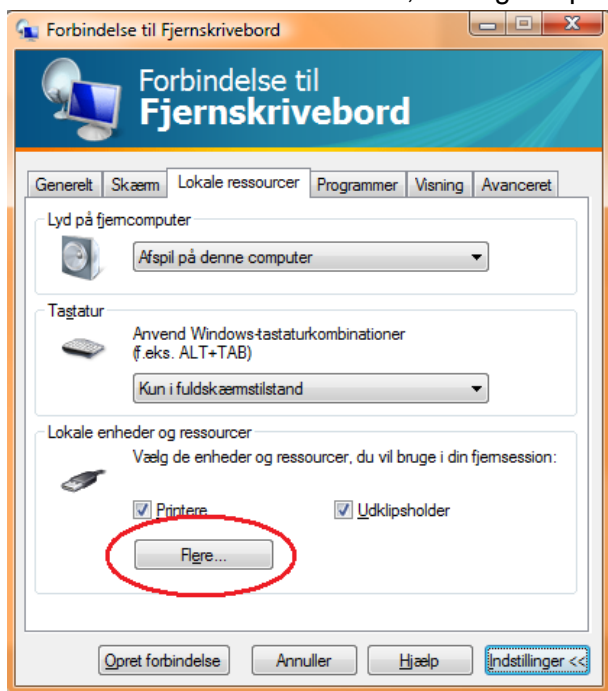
Forbindelse til Fjernskrivebord

Forbindelse til
Fjernskrivebord

Generelt | Skærm | Lokale ressourcer | Programmer | Visning | Avanceret

Lyd på fjerncomputer

Afspil på denne computer

Tastatur

Anvend Windows-tastaturkombinationer (f.eks. ALT+TAB)

Kun i fuldskærmstilstand

Lokale enheder og ressourcer

Vælg de enheder og ressourcer, du vil bruge i din fjernsession:

Printere

Udklipsholder

Flere...

Opret forbindelse | Annuller | Hjælp | Indstillinger <<